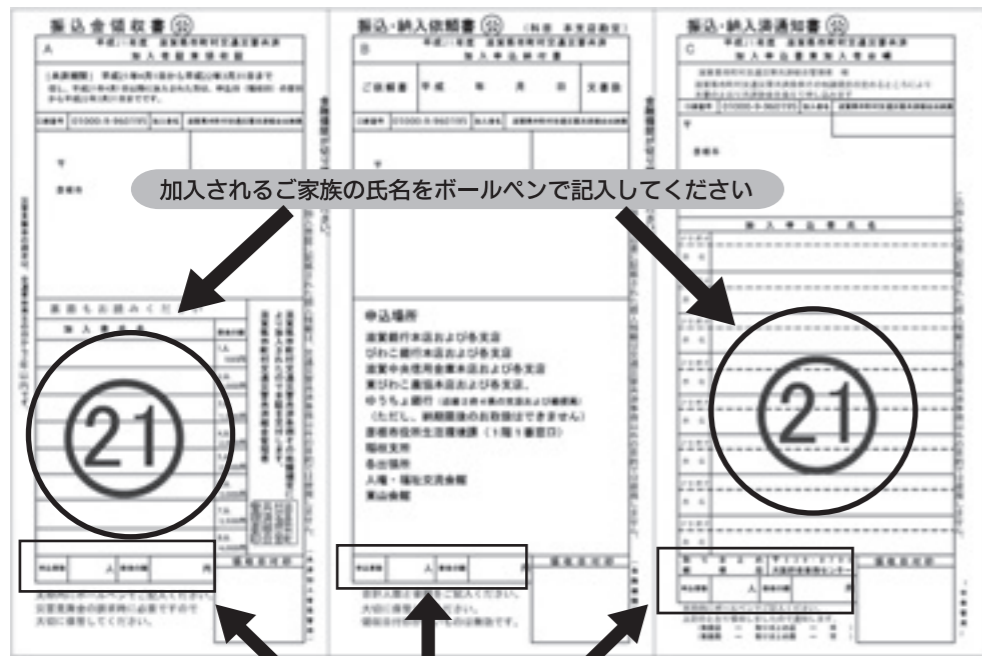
振込金領収書
A
平成　年度　滋賀県市町村交通災害共済
加入申込書兼領収証

振込・納入依頼書
B
平成　年度　滋賀県市町村交通災害共済
加入申込納付書
ご依頼者　平成　年　月　日　文書番

振込・納入済通知書
C
平成　年度　滋賀県市町村交通災害共済
加入申込書兼加入者台帳

01000-9-962195

加入されるご家族の氏名をボールペンで記入してください

申込場所
滋賀銀行本店および各支店
びわこ銀行本店および各支店
滋賀中央信用金庫本店および各支店
東びわこ農協本店および各支店、
ゆうちょ銀行
（ただし、納期限後のお取扱はできません）
彦根市役所生活環境課（1階1番窓口）
稲枝支所
各出張所
人権・福祉交流会館
東山会館

加入申込者氏名

21

21

人　円
人
人